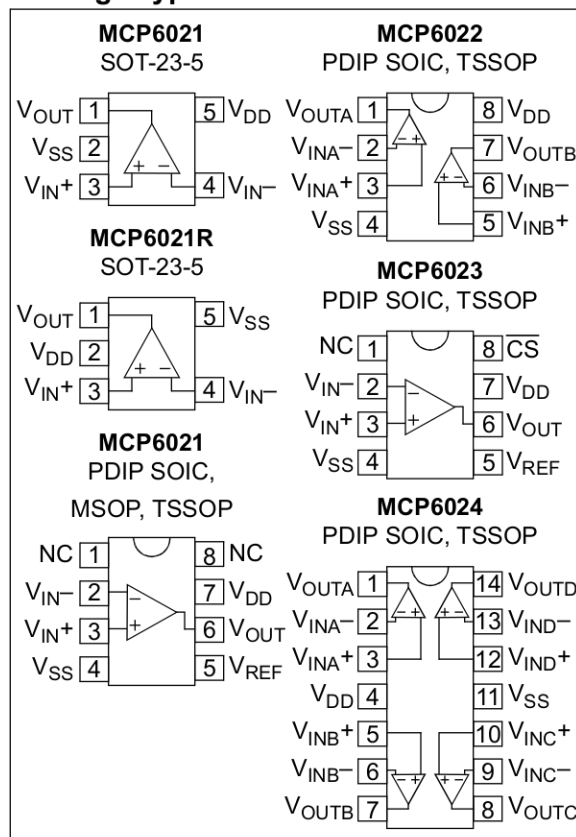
MCP6021
SOT-23-5

$V_{OUT}$ 1
$V_{SS}$ 2
$V_{IN}+$ 3
5 $V_{DD}$
4 $V_{IN}-$

MCP6021R
SOT-23-5

$V_{OUT}$ 1
$V_{DD}$ 2
$V_{IN}+$ 3
5 $V_{SS}$
4 $V_{IN}-$

MCP6021
PDIP SOIC,
MSOP, TSSOP

NC 1
$V_{IN}-$ 2
$V_{IN}+$ 3
$V_{SS}$ 4
8 NC
7 $V_{DD}$
6 $V_{OUT}$
5 $V_{REF}$

MCP6022
PDIP SOIC, TSSOP

$V_{OUTA}$ 1
$V_{INA}-$ 2
$V_{INA}+$ 3
$V_{SS}$ 4
8 $V_{DD}$
7 $V_{OUTB}$
6 $V_{INB}-$
5 $V_{INB}+$

MCP6023
PDIP SOIC, TSSOP

NC 1
$V_{IN}-$ 2
$V_{IN}+$ 3
$V_{SS}$ 4
8 $\overline{CS}$
7 $V_{DD}$
6 $V_{OUT}$
5 $V_{REF}$

MCP6024
PDIP SOIC, TSSOP

$V_{OUTA}$ 1
$V_{INA}-$ 2
$V_{INA}+$ 3
$V_{DD}$ 4
$V_{INB}+$ 5
$V_{INB}-$ 6
$V_{OUTB}$ 7
14 $V_{OUTD}$
13 $V_{IND}-$
12 $V_{IND}+$
11 $V_{SS}$
10 $V_{INC}+$
9 $V_{INC}-$
8 $V_{OUTC}$